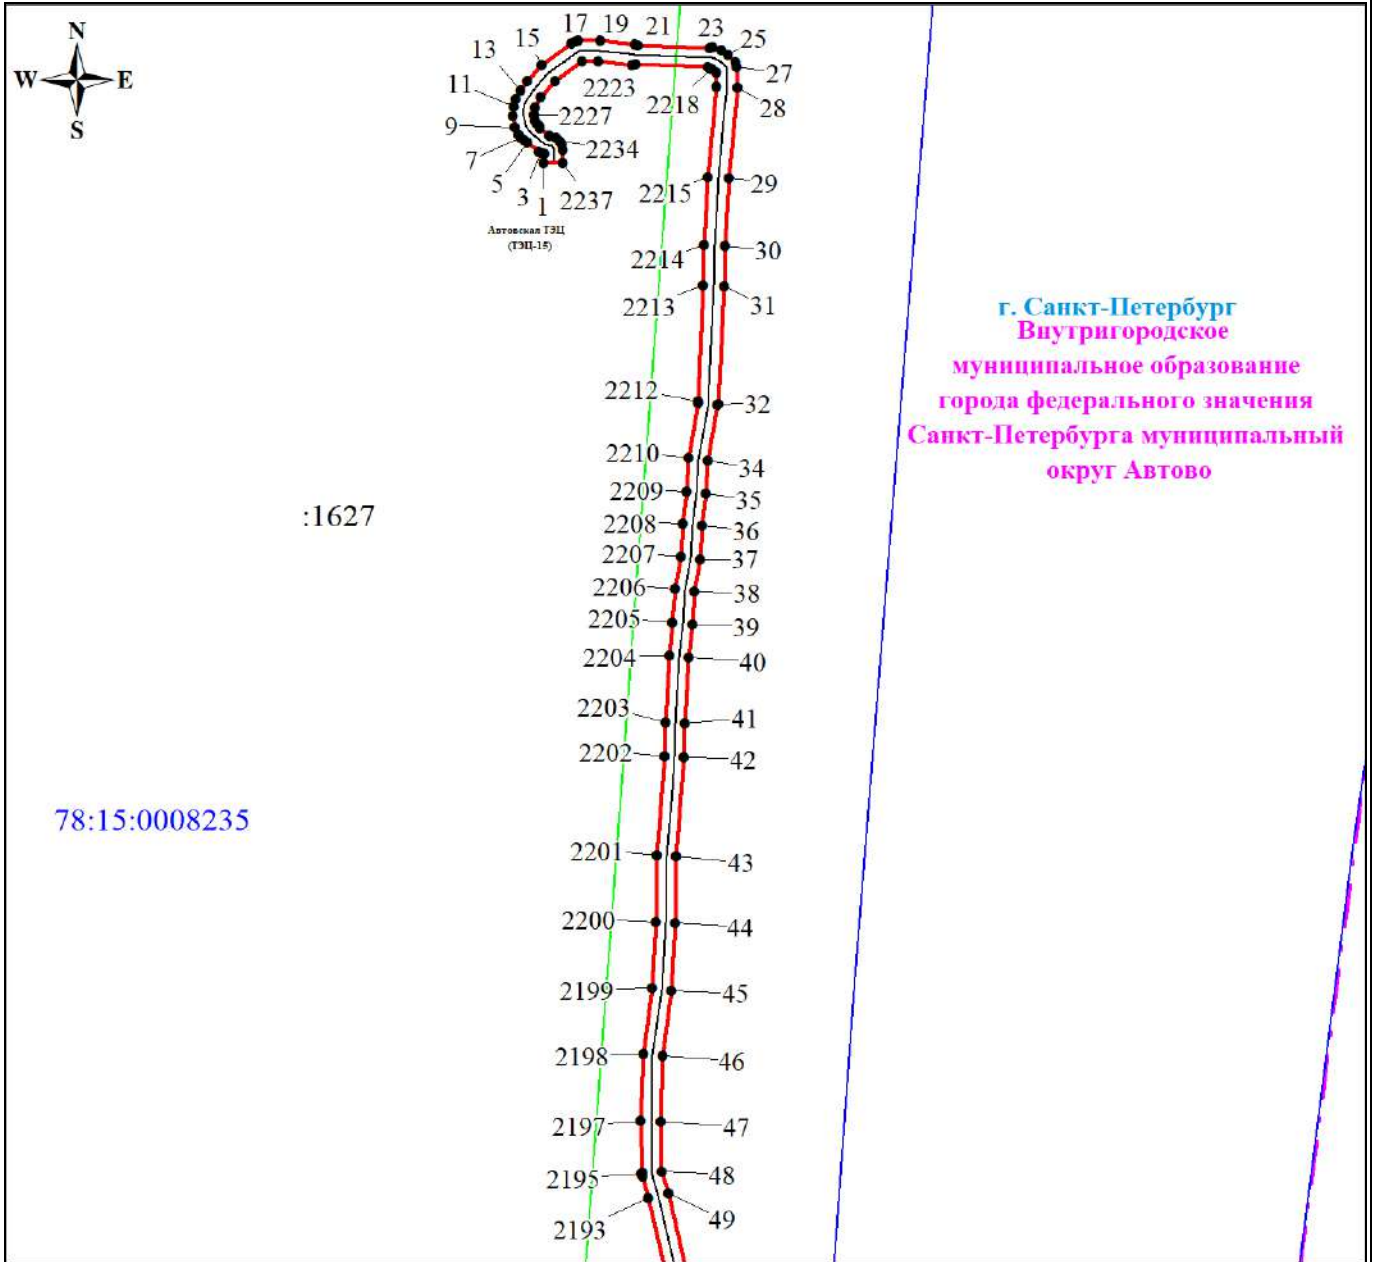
N
W
E
S

13 15 17 19 21 23 25 27 28
11
9
7
5
3
1
2223
2227
2234
2237
2218
2215
29
2214
30
2213
31

Автовская ТЭЦ (ТЭЦ-15)

г. Санкт-Петербург
Внутригородское муниципальное образование города федерального значения Санкт-Петербурга муниципальный округ Автово

2212
32
2210
34
2209
35
2208
36
2207
37
2206
38
2205
39
2204
40
2203
41
2202
42

:1627

78:15:0008235

2201
43
2200
44
2199
45
2198
46
2197
47
2195
48
2193
49